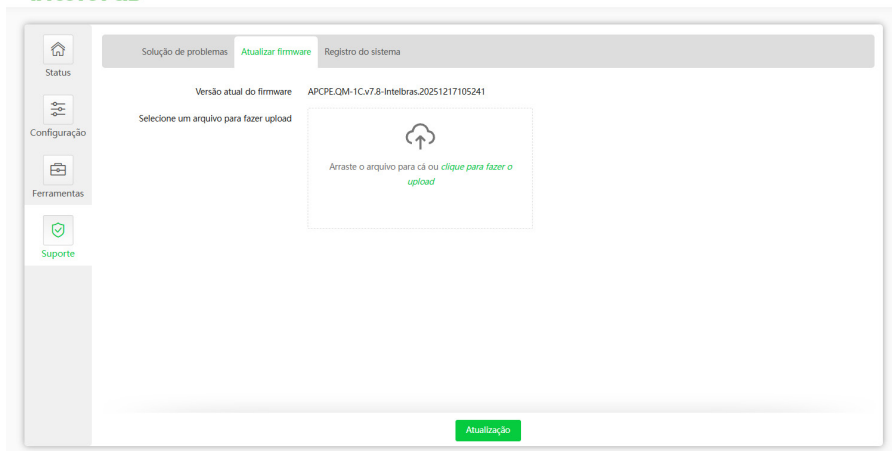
Status

Configuração

Ferramentas

Suporte

Solução de problemas Atualizar firmware Registro do sistema

Versão atual do firmware APCPE.QM-1C.v7.8-Intelbras.20251217105241

Selecione um arquivo para fazer upload

Arraste o arquivo para cá ou clique para fazer o upload

Atualização